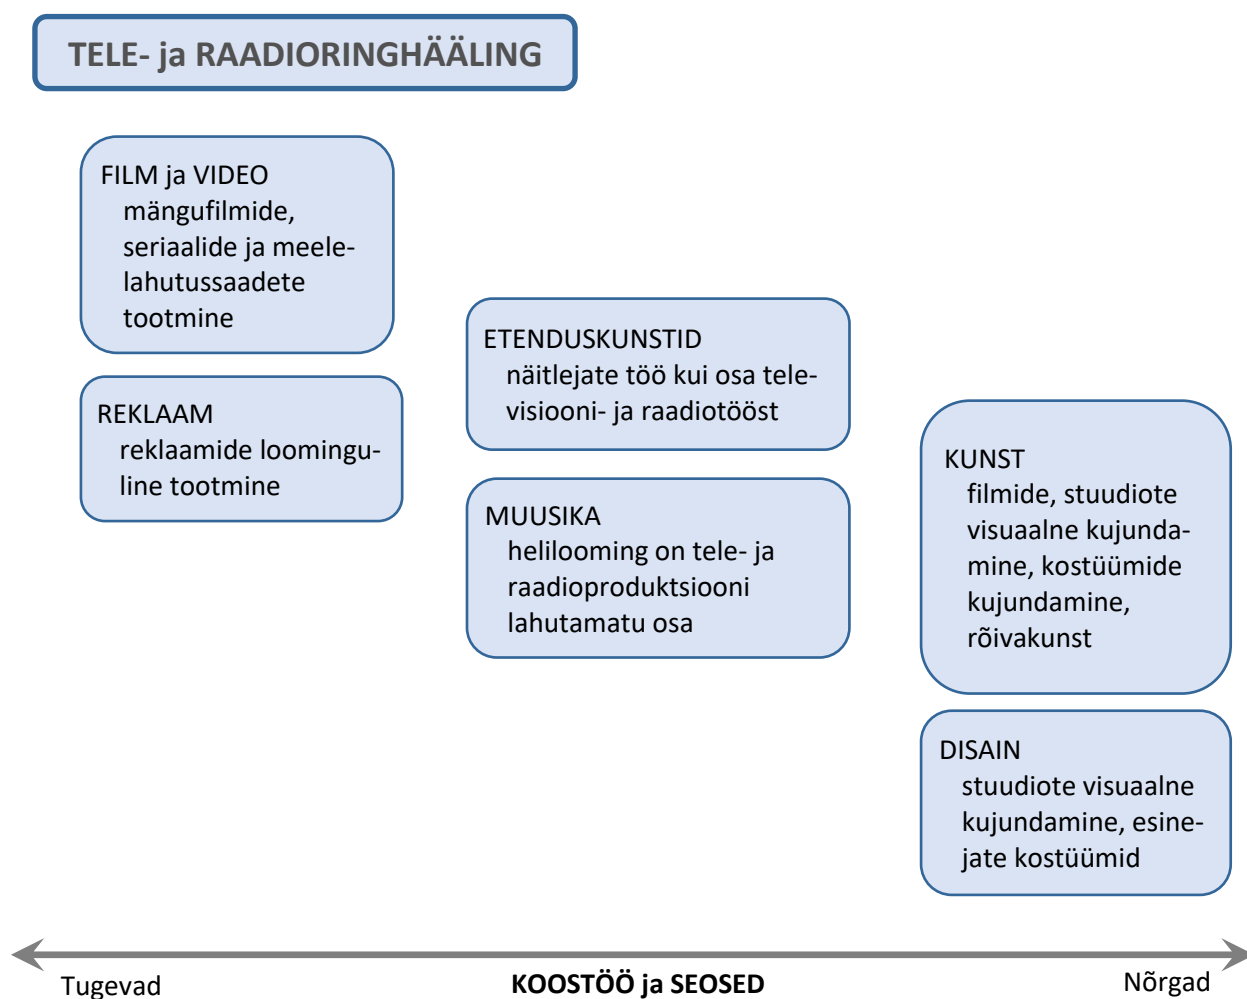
TELE- ja RAADIORINGHÄÄLING

FILM ja VIDEO
mängufilmide, seriaalide ja meelelahutussaadete tootmine

REKLAAM
reklaamide loominguline tootmine

ETENDUSKUNSTID
näitlejate töö kui osa televisiooni- ja raadiotööst

MUUSIKA
helilooming on tele- ja raadioproduktsiooni lahutamatu osa

KUNST
filmide, stuudiote visuaalne kujundamine, kostüümide kujundamine, rõivakunst

DISAIN
stuudiote visuaalne kujundamine, esinejate kostüümid

Tugevad
KOOSTÖÖ ja SEOSED
Nõrgad